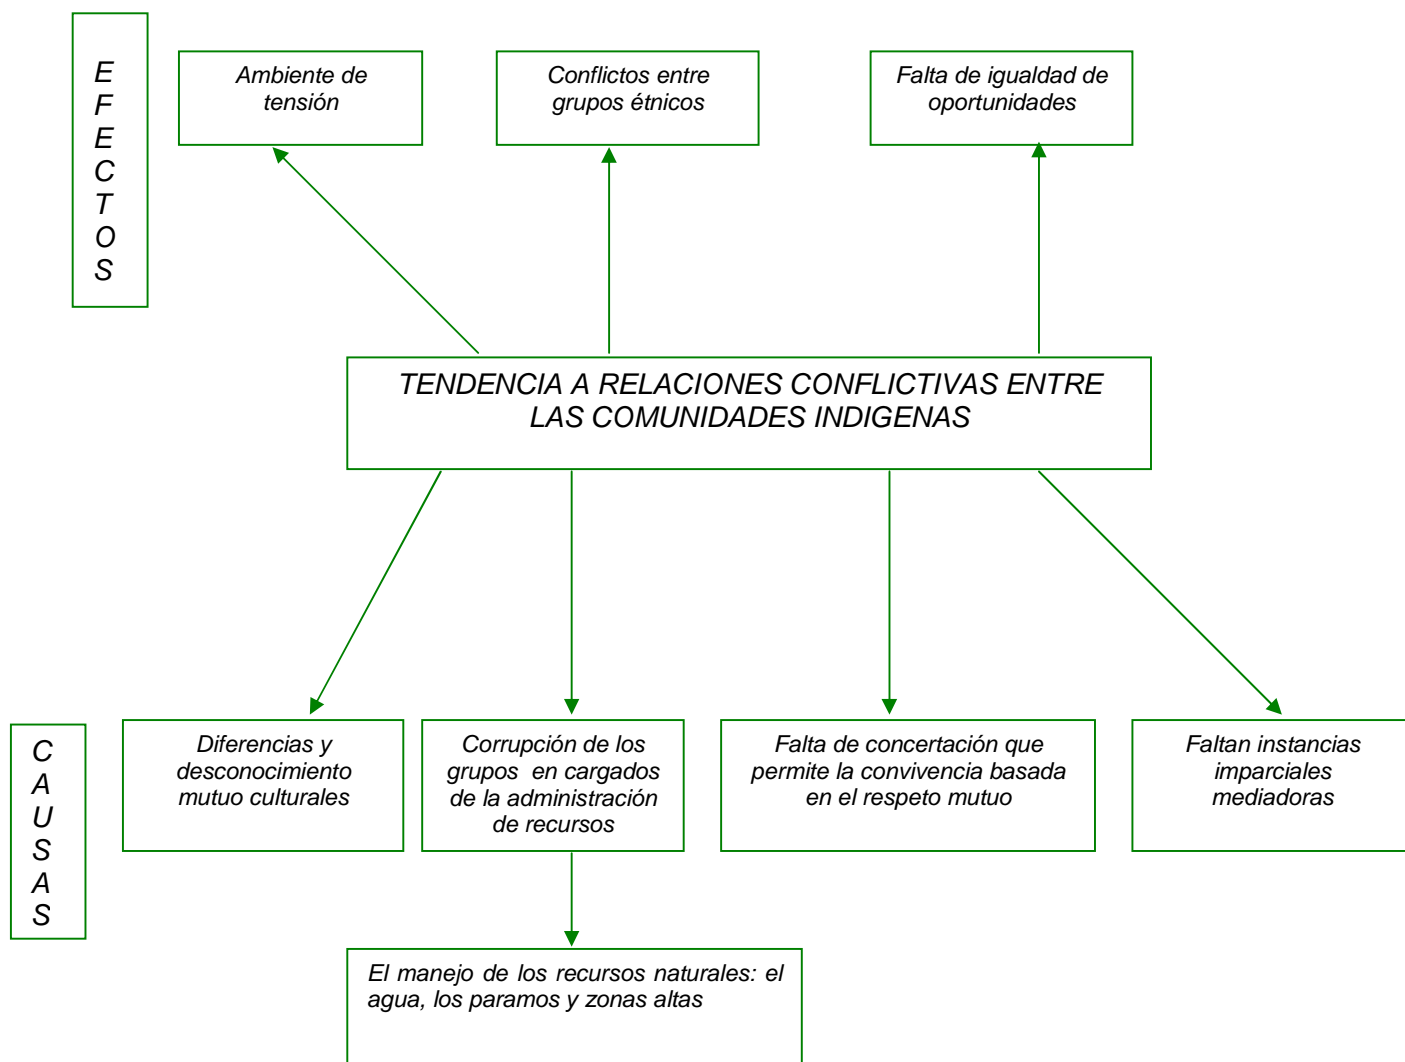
EFECTOS

Ambiente de tensión

Conflictos entre grupos étnicos

Falta de igualdad de oportunidades

TENDENCIA A RELACIONES CONFLICTIVAS ENTRE LAS COMUNIDADES INDIGENAS

CAUSAS

Diferencias y desconocimiento mutuo culturales

Corrupción de los grupos en cargados de la administración de recursos

Falta de concertación que permite la convivencia basada en el respeto mutuo

Faltan instancias imparciales mediadoras

El manejo de los recursos naturales: el agua, los paramos y zonas altas